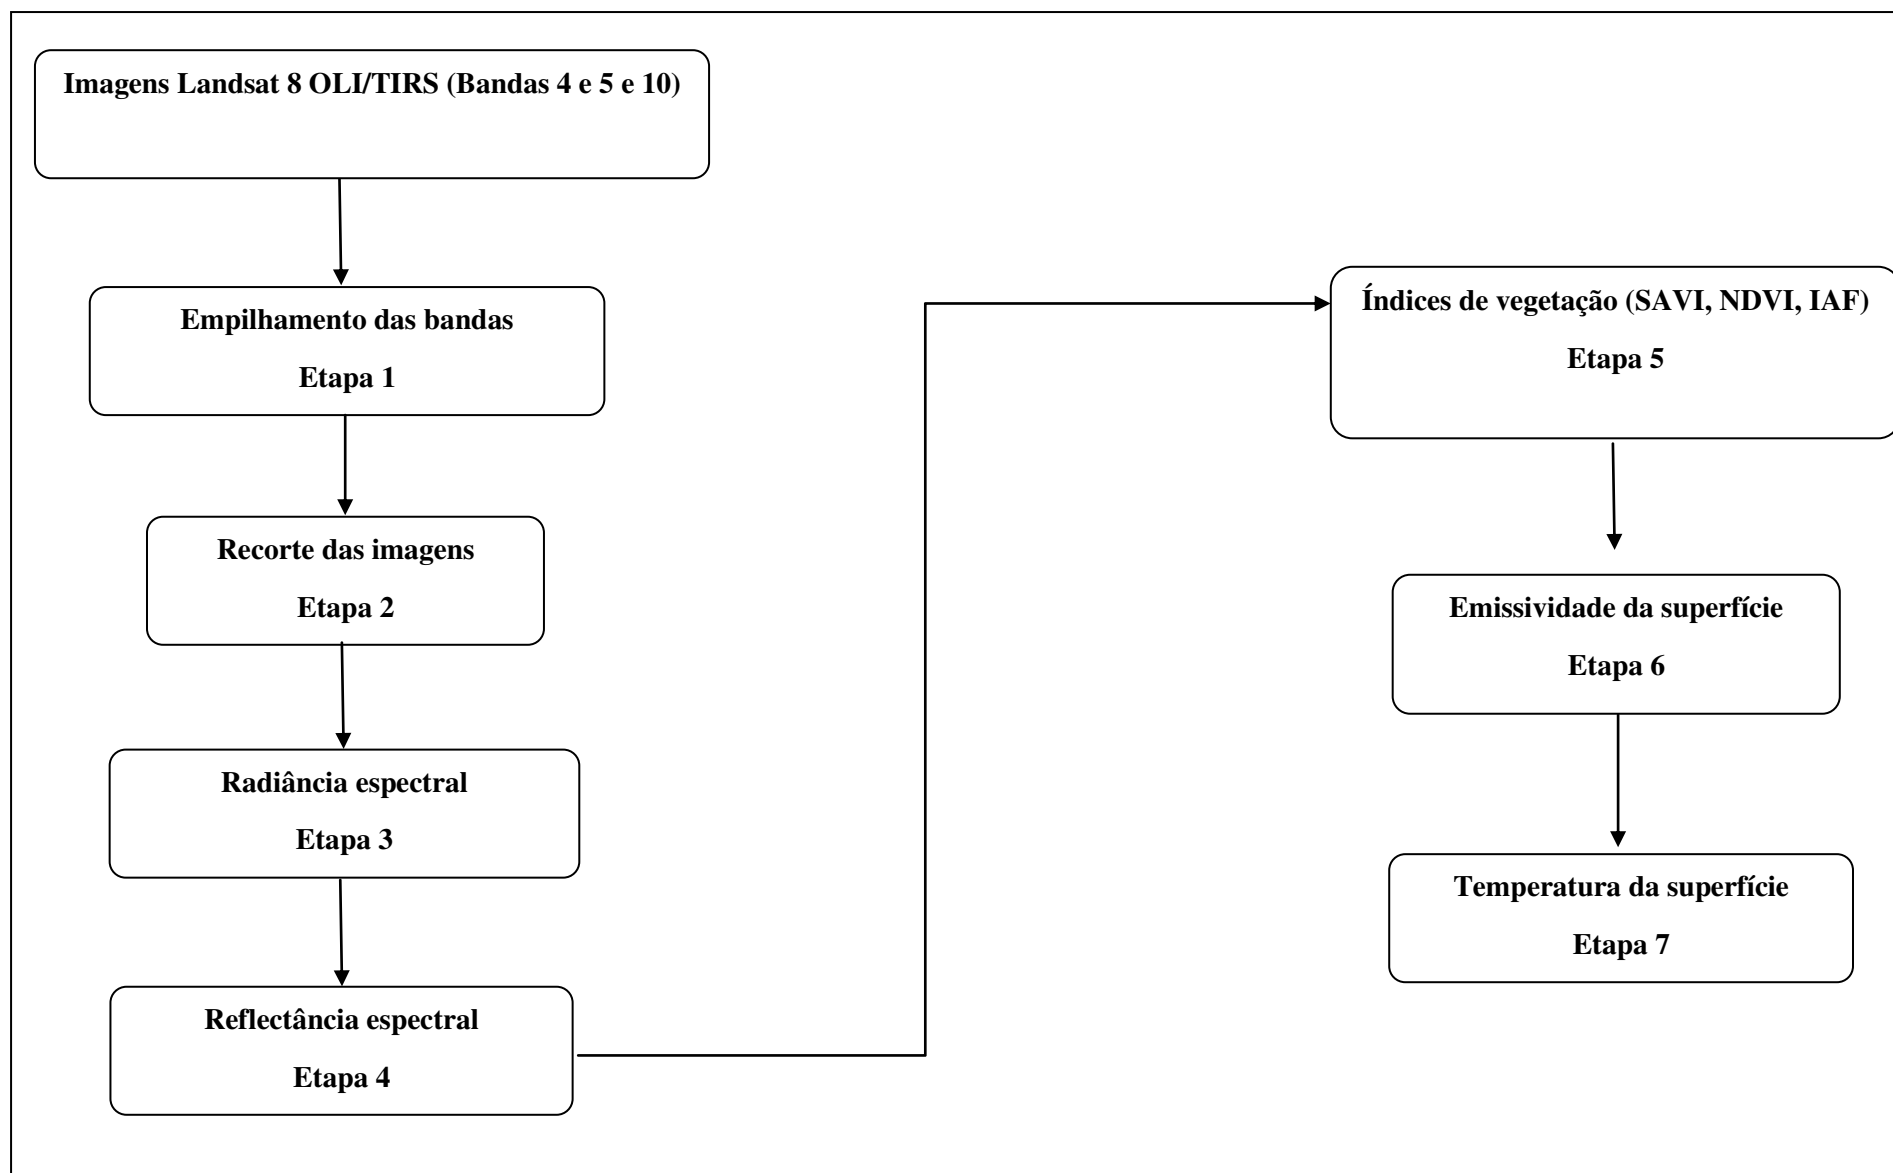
Imagens Landsat 8 OLI/TIRS (Bandas 4 e 5 e 10)

Empilhamento das bandas

Etapa 1

Recorte das imagens

Etapa 2

Radiância espectral

Etapa 3

Reflectância espectral

Etapa 4

Índices de vegetação (SAVI, NDVI, IAF)

Etapa 5

Emissividade da superfície

Etapa 6

Temperatura da superfície

Etapa 7